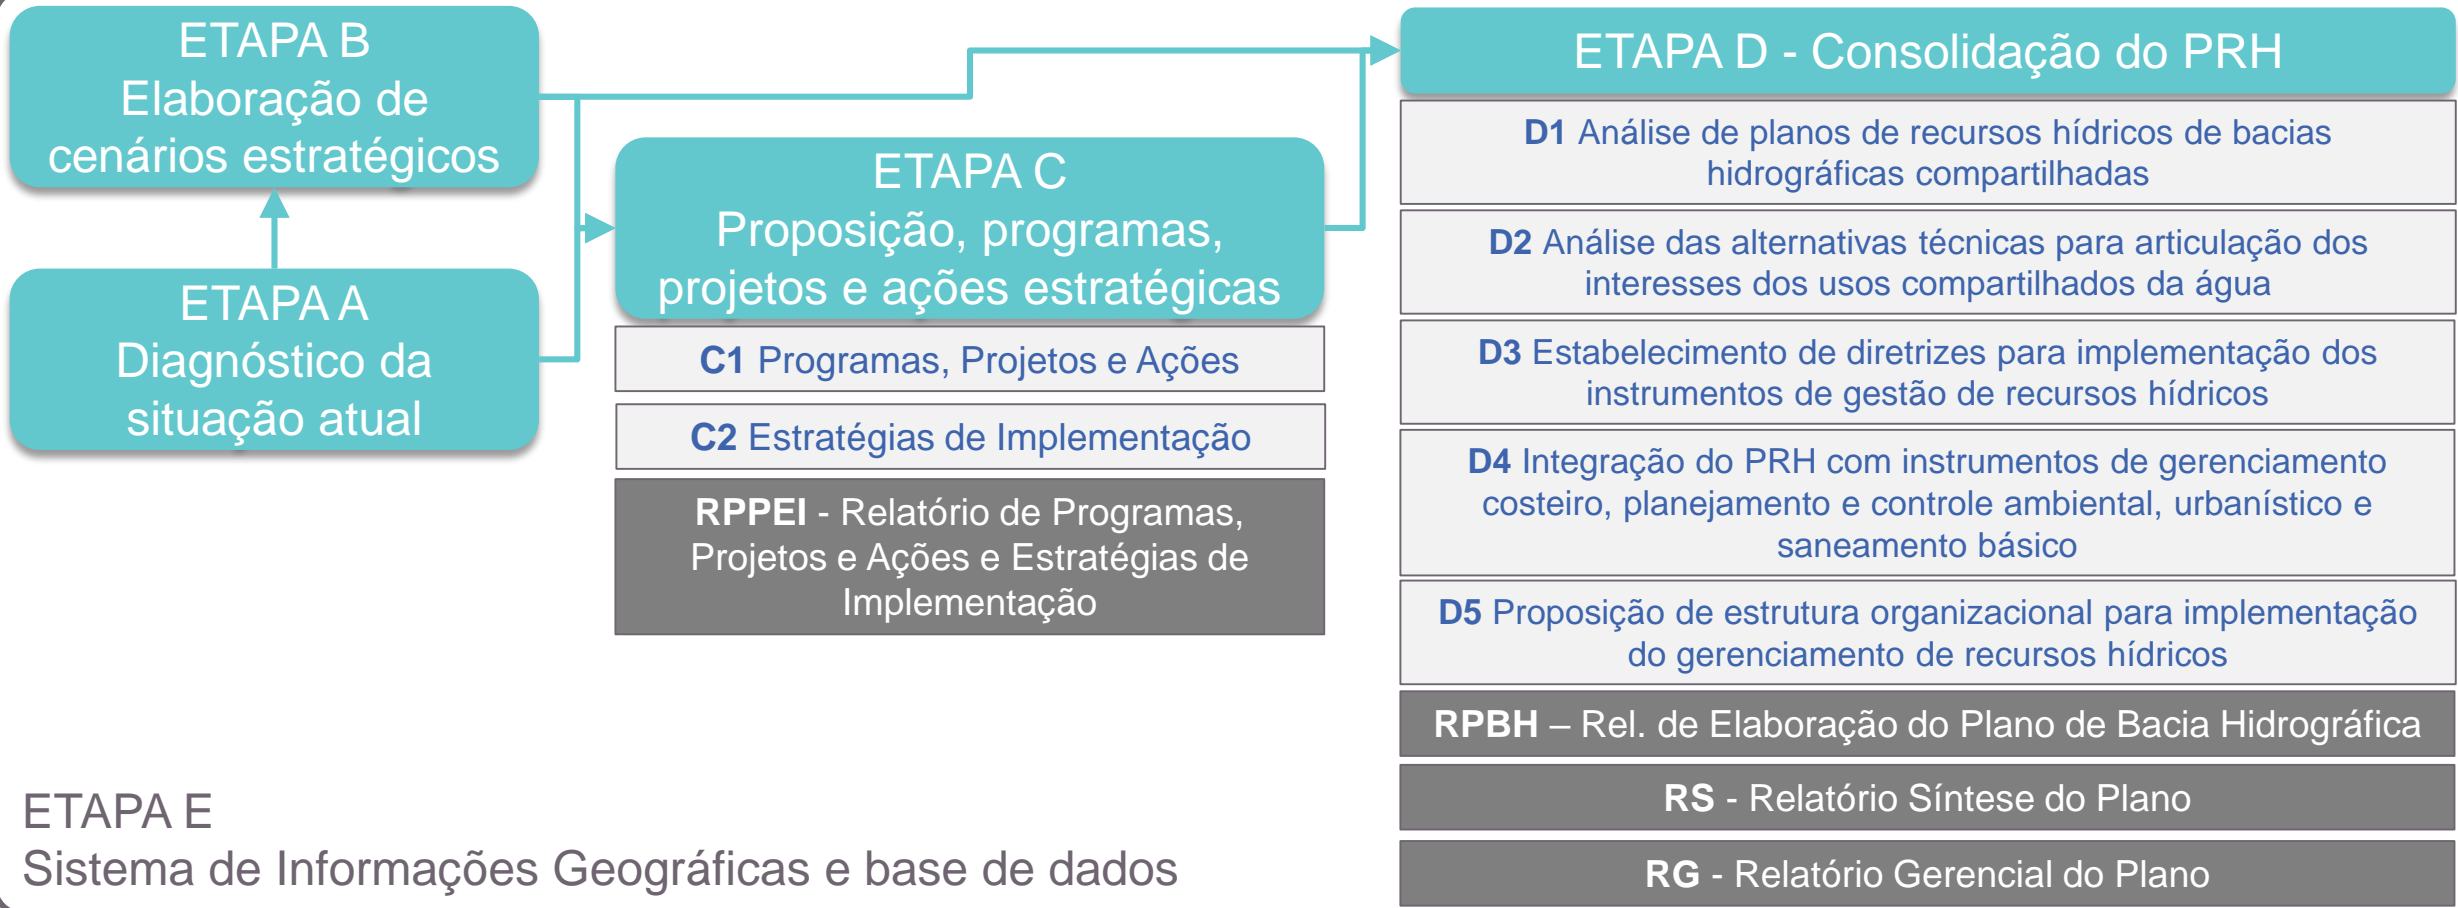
ETAPA B
Elaboração de cenários estratégicos

ETAPA A
Diagnóstico da situação atual

ETAPA C
Proposição, programas, projetos e ações estratégicas

C1 Programas, Projetos e Ações

C2 Estratégias de Implementação

RPPEI - Relatório de Programas, Projetos e Ações e Estratégias de Implementação

ETAPA D - Consolidação do PRH

D1 Análise de planos de recursos hídricos de bacias hidrográficas compartilhadas

D2 Análise das alternativas técnicas para articulação dos interesses dos usos compartilhados da água

D3 Estabelecimento de diretrizes para implementação dos instrumentos de gestão de recursos hídricos

D4 Integração do PRH com instrumentos de gerenciamento costeiro, planejamento e controle ambiental, urbanístico e saneamento básico

D5 Proposição de estrutura organizacional para implementação do gerenciamento de recursos hídricos

RPBH – Rel. de Elaboração do Plano de Bacia Hidrográfica

RS - Relatório Síntese do Plano

RG - Relatório Gerencial do Plano

ETAPA E
Sistema de Informações Geográficas e base de dados